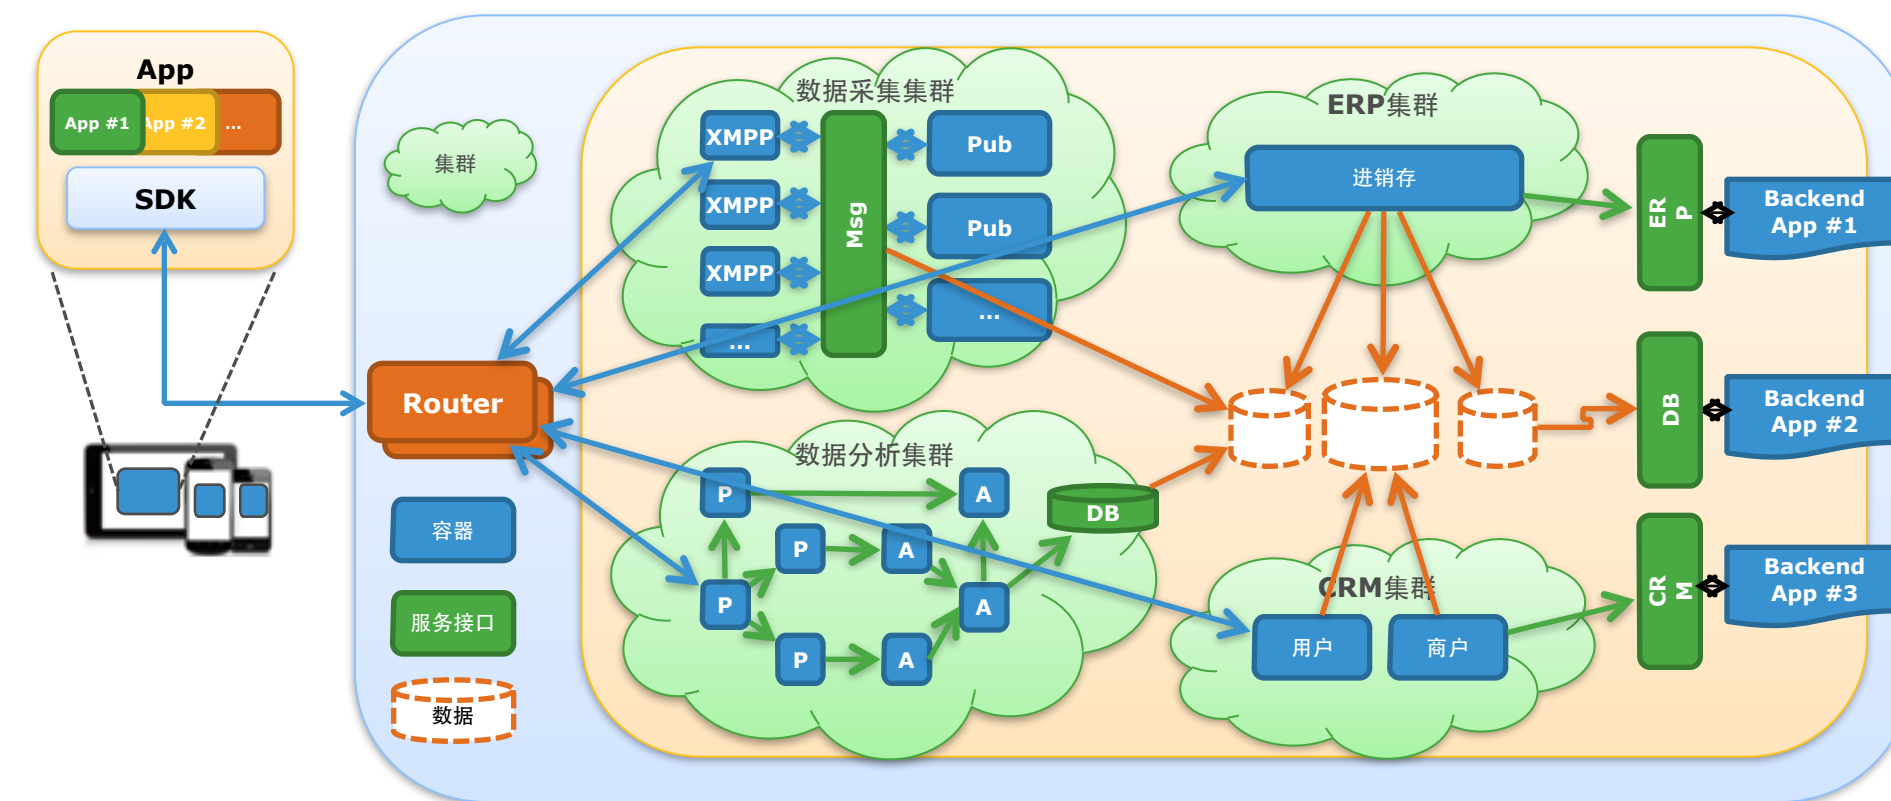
App
App #1
App #2
...
SDK

集群
Router
容器
服务接口
数据

数据采集集群
XMPP
XMPP
XMPP
...
Msg
Pub
Pub
...

数据分析集群
P
A
P
A
P
A
P
A
DB

ERP集群
进销存

CRM集群
用户
商户

ERP
DB
CRM

Backend App #1
Backend App #2
Backend App #3